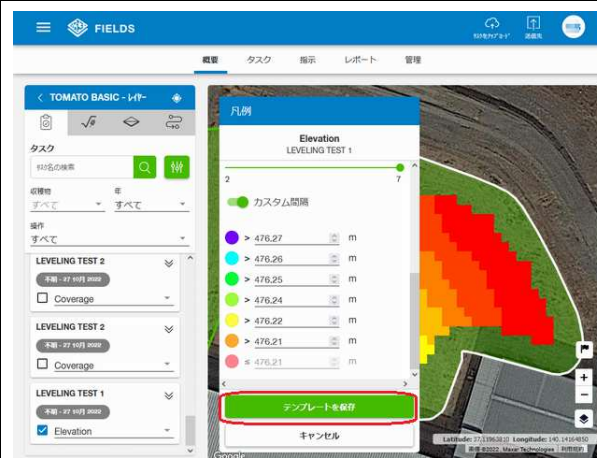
FIELDS

ﾌｧｲﾙをｱｯﾌﾟﾛｰﾄﾞ

送信先

概要 タスク 指示 レポート 管理

TOMATO BASIC - ﾚｲﾔｰ

タスク

ﾀｽｸ名の検索

収穫物
すべて

年
すべて

操作
すべて

LEVELING TEST 2
不明 - 27 10月 2022
Coverage

LEVELING TEST 2
不明 - 27 10月 2022
Coverage

LEVELING TEST 1
不明 - 27 10月 2022
Elevation

凡例

Elevation
LEVELING TEST 1

2
7

カスタム間隔

> 476.27 m
> 476.26 m
> 476.25 m
> 476.24 m
> 476.22 m
> 476.21 m
≤ 476.21 m

テンプレートを保存

キャンセル

Latitude: 37.1196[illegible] Longitude: 140.14164850

画像 ©2022 Maxar Technologies

Google